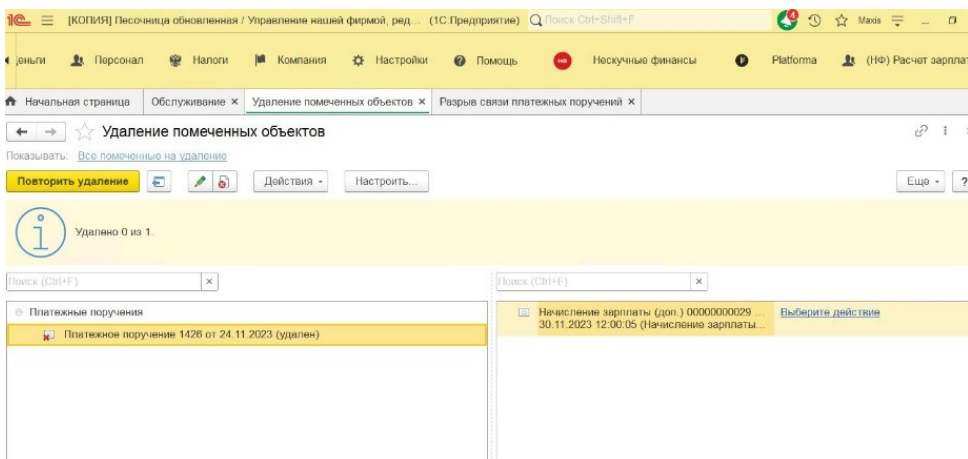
1С [КОПИЯ] Песочница обновленная / Управление нашей фирмой, ред... (1С:Предприятие) Поиск Ctrl+Shift+F

4 Maxis

еньги Персонал Налоги Компания Настройки Помощь Нескучные финансы Platforma (НФ) Расчет зарплат

Начальная страница Обслуживание × Удаление помеченных объектов × Разрыв связи платежных поручений ×

Удаление помеченных объектов

Показывать: Все помеченные на удаление

Повторить удаление Действия Настроить... Еще ?

Удалено 0 из 1.

Поиск (Ctrl+F) ×

Поиск (Ctrl+F) ×

Платежные поручения

Платежное поручение 1426 от 24.11.2023 (удален)

Начисление зарплаты (доп.) 00000000029 ... 30.11.2023 12:00:05 (Начисление зарплаты...

Выберите действие